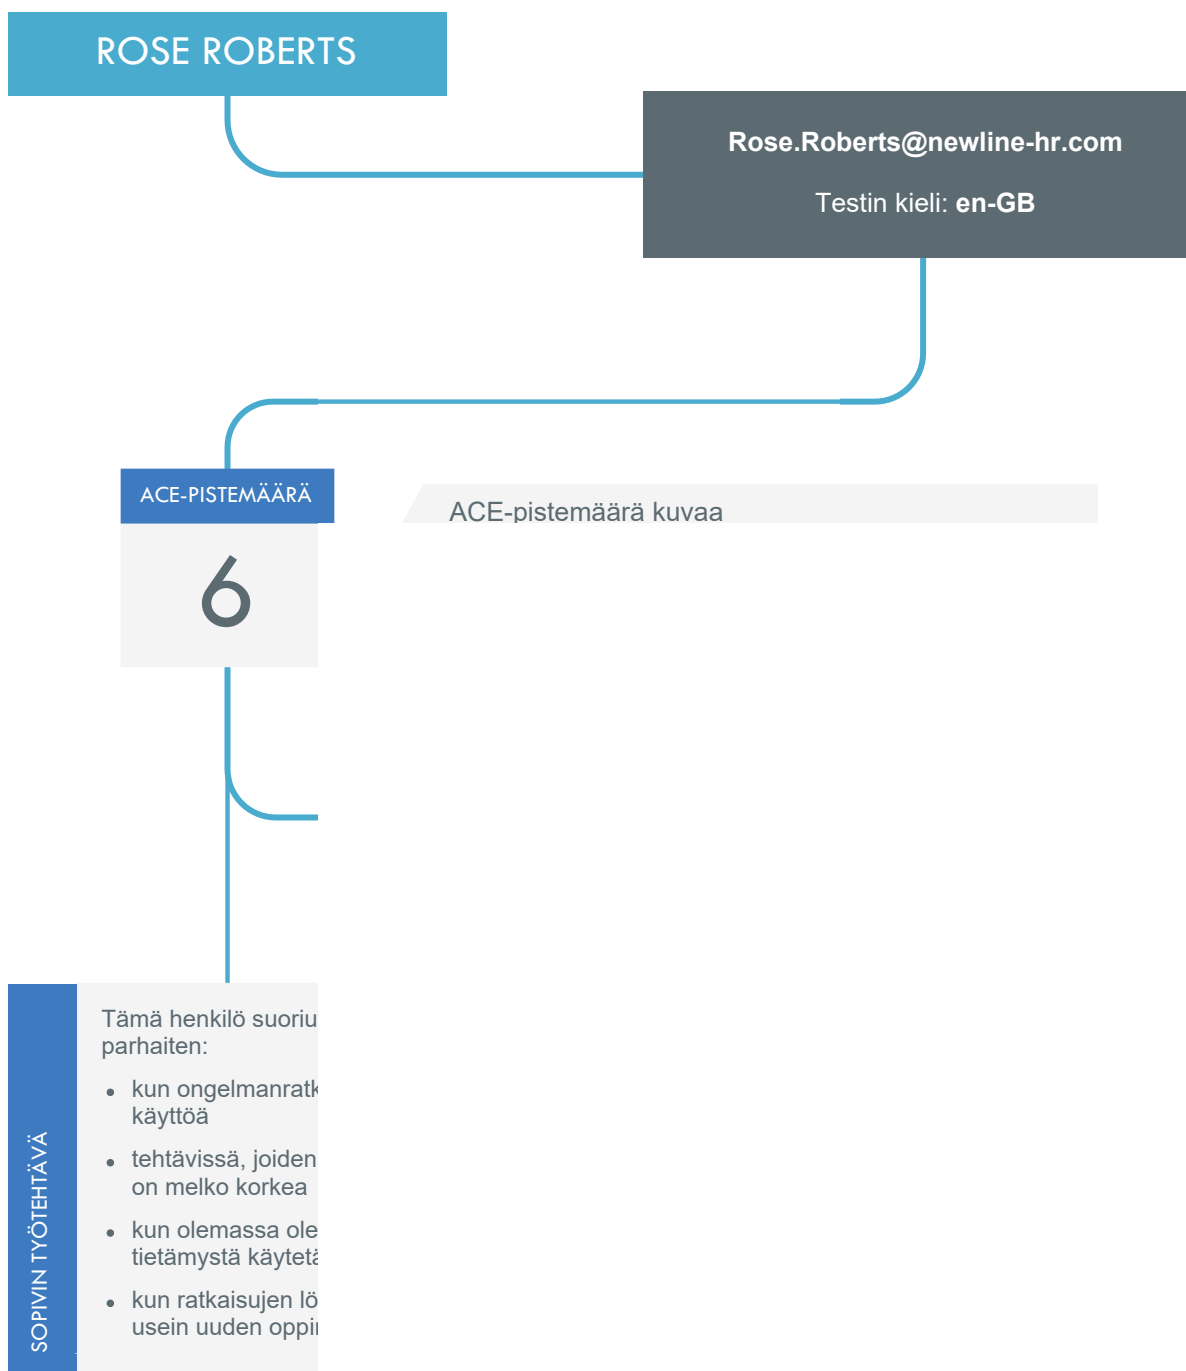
ROSE ROBERTS

Rose.Roberts@newline-hr.com

Testin kieli: **en-GB**

ACE-PISTEMÄÄRÄ

6

ACE-pistemäärä kuvaa

SOPIVIN TYÖTEHTÄVÄ

Tämä henkilö suoriu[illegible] parhaiten:

- kun ongelmanratk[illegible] käyttöä
- tehtävissä, joiden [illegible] on melko korkea
- kun olemassa ole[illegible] tietämystä käytet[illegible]
- kun ratkaisujen lö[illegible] usein uuden oppi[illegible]